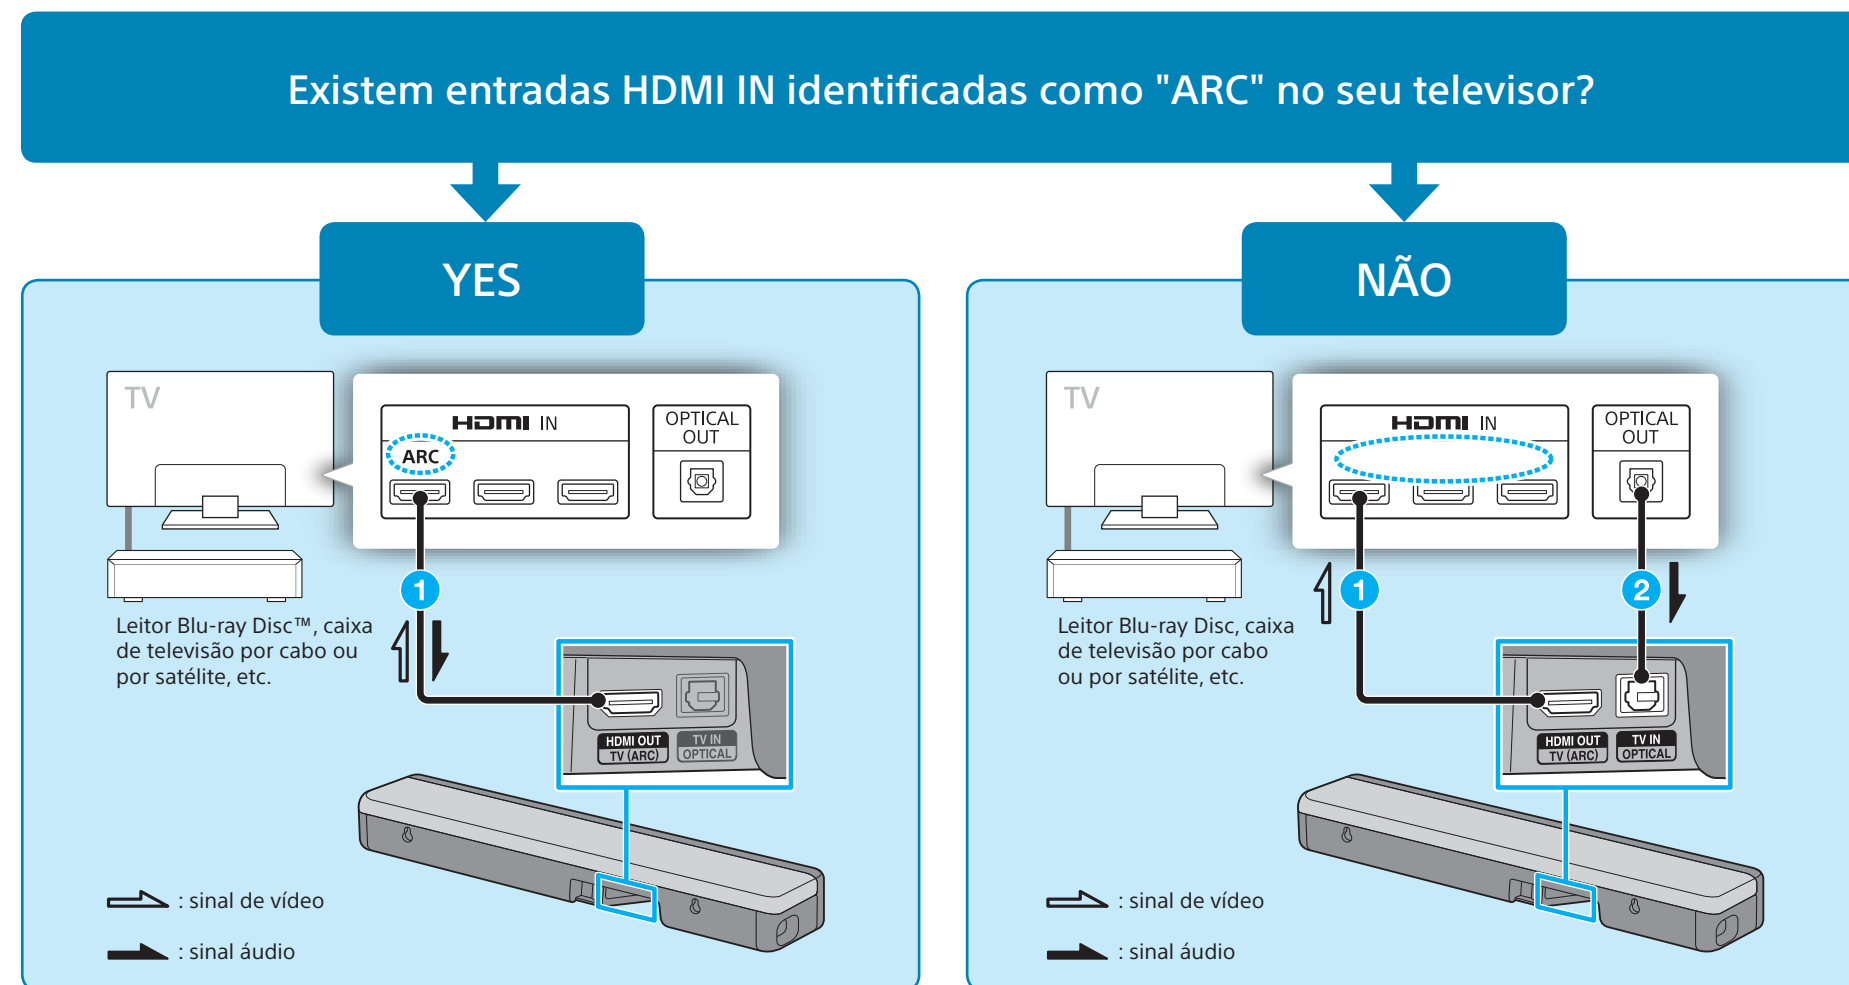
Existem entradas HDMI IN identificadas como "ARC" no seu televisor?

YES

TV

HDMI IN

ARC

OPTICAL OUT

1

Leitor Blu-ray Disc™, caixa de televisão por cabo ou por satélite, etc.

HDMI OUT TV (ARC)

TV IN OPTICAL

: sinal de vídeo

: sinal áudio

NÃO

TV

HDMI IN

OPTICAL OUT

1

2

Leitor Blu-ray Disc, caixa de televisão por cabo ou por satélite, etc.

HDMI OUT TV (ARC)

TV IN OPTICAL

: sinal de vídeo

: sinal áudio